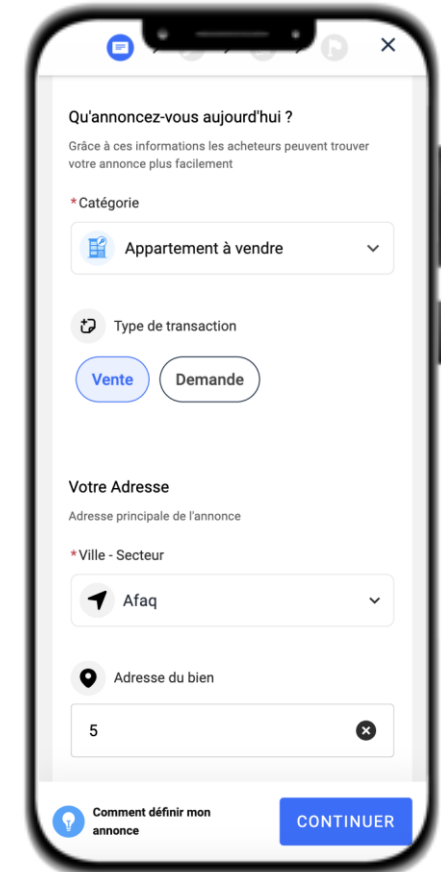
Qu'annoncez-vous aujourd'hui ?

Grâce à ces informations les acheteurs peuvent trouver votre annonce plus facilement

*Catégorie

Appartement à vendre

Type de transaction

Vente

Demande

Votre Adresse

Adresse principale de l'annonce

*Ville - Secteur

Afaq

Adresse du bien

5

Comment définir mon annonce

CONTINUER